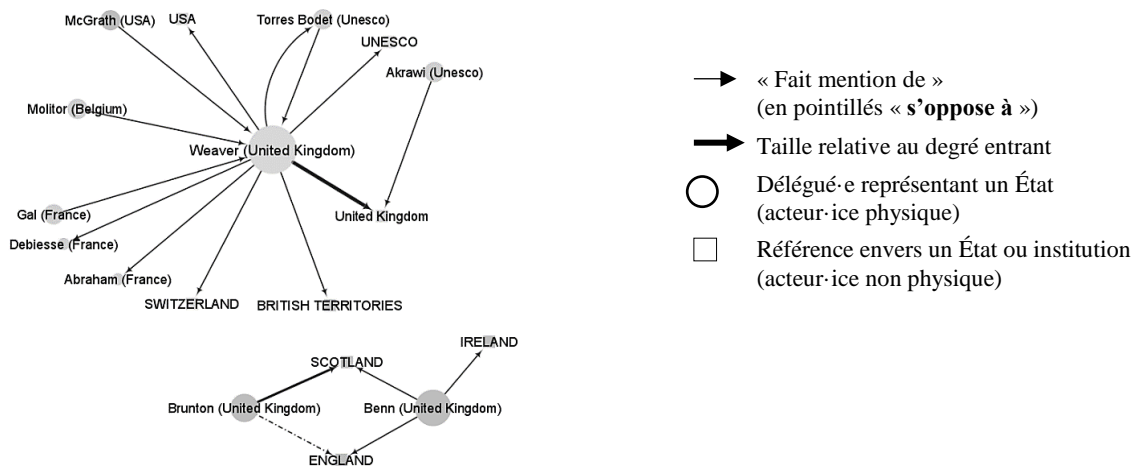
McGrath (USA)
USA
Torres Bodet (Unesco)
UNESCO
Akrawi (Unesco)
Molitor (Belgium)
Weaver (United Kingdom)
United Kingdom
Gal (France)
Debiesse (France)
Abraham (France)
SWITZERLAND
BRITISH TERRITORIES

IRELAND
SCOTLAND
Brunton (United Kingdom)
Benn (United Kingdom)
ENGLAND

« Fait mention de »
(en pointillés « **s'oppose à** »)

Taille relative au degré entrant

Délégué·e représentant un État (acteur·ice physique)

Référence envers un État ou institution (acteur·ice non physique)